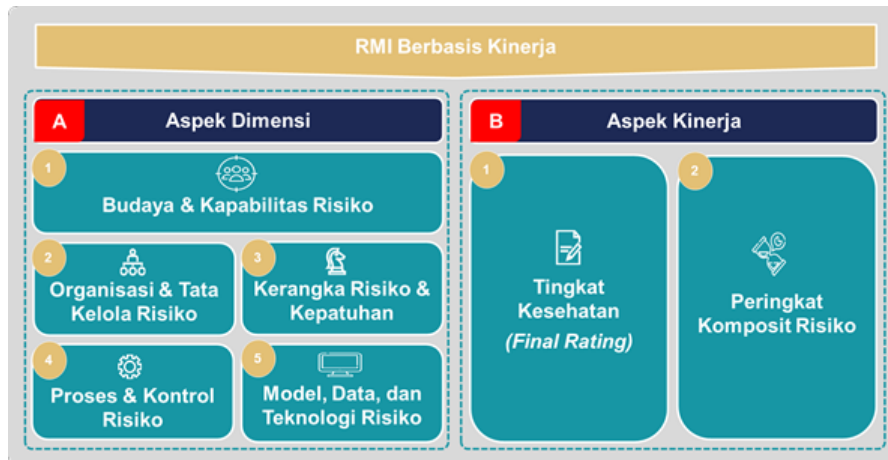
RMI Berbasis Kinerja

A Aspek Dimensi

1 Budaya & Kapabilitas Risiko

2 Organisasi & Tata Kelola Risiko

3 Kerangka Risiko & Kepatuhan

4 Proses & Kontrol Risiko

5 Model, Data, dan Teknologi Risiko

B Aspek Kinerja

1 Tingkat Kesehatan (Final Rating)

2 Peringkat Komposit Risiko